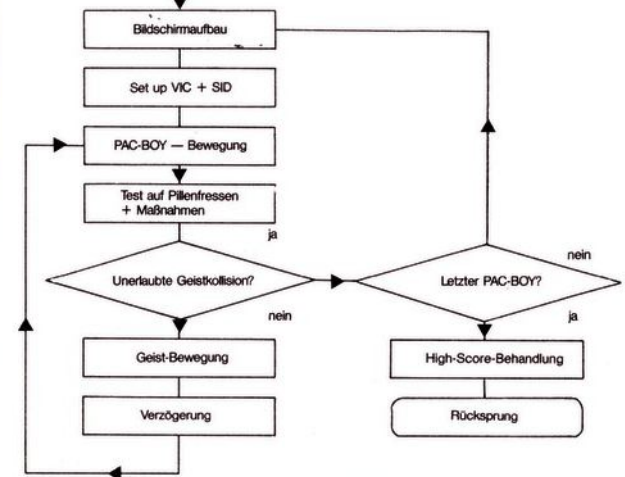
Bildschirmaufbau

Set up VIC + SID

PAC-BOY — Bewegung

Test auf Pillenfressen + Maßnahmen

ja

Unerlaubte Geistkollision?

nein

Geist-Bewegung

Verzögerung

nein

Letzter PAC-BOY?

ja

High-Score-Behandlung

Rücksprung